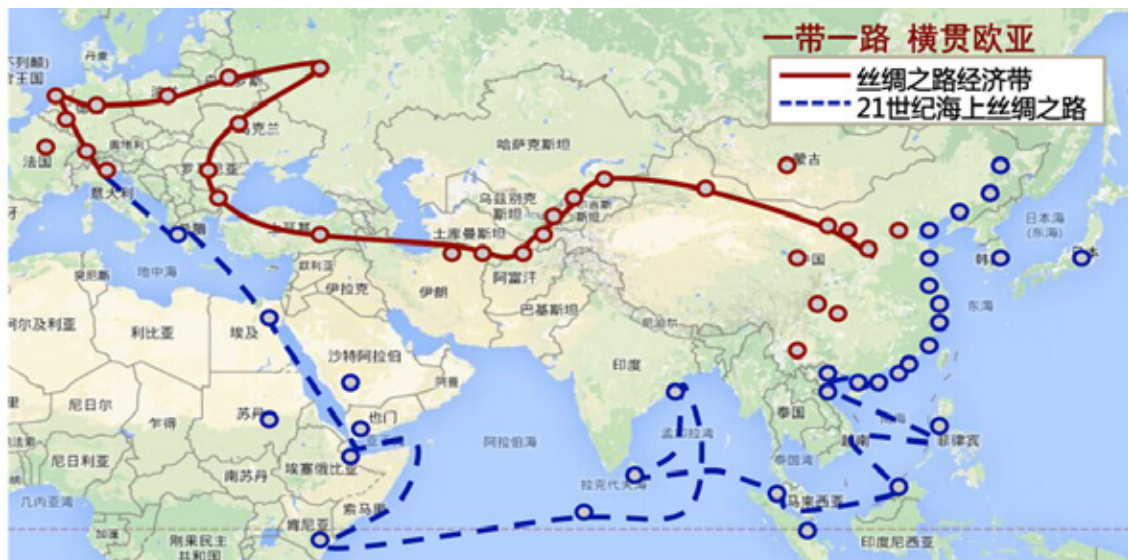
一带一路 横贯欧亚
丝绸之路经济带
21世纪海上丝绸之路

法国
意大利
乌克兰
哈萨克斯坦
乌兹别克斯坦
土库曼斯坦
阿富汗
巴基斯坦
伊朗
伊拉克
沙特阿拉伯
也门
埃及
利比亚
地中海
阿尔及利亚
尼日尔
乍得
苏丹
南苏丹
尼日利亚
埃塞俄比亚
索马里
肯尼亚
刚果民主共和国
几内亚湾
阿拉伯海
印度
孟加拉湾
拉克代夫海
斯里兰卡
马来西亚
印度尼西亚
泰国
越南
菲律宾
蒙古
中国
东海
韩国
日本海
(东海)
日本
尼泊尔